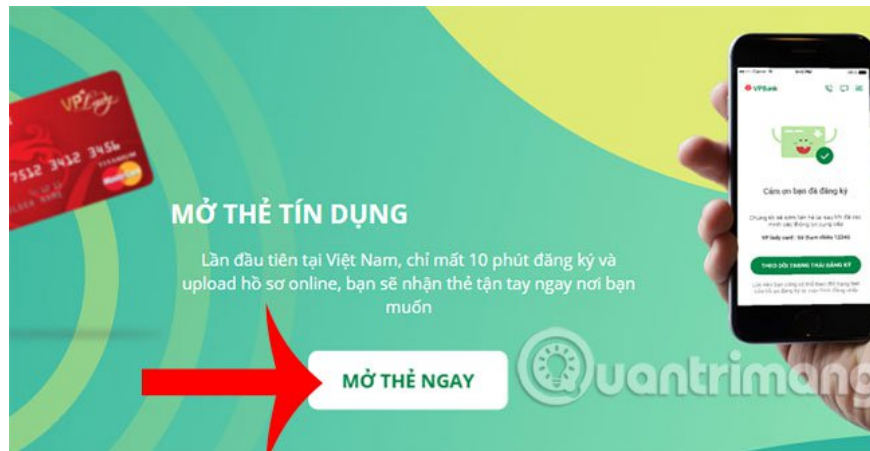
VPLady
7512 3412 3456

MỞ THẺ TÍN DỤNG

Lần đầu tiên tại Việt Nam, chỉ mất 10 phút đăng ký và upload hồ sơ online, bạn sẽ nhận thẻ tận tay ngay nơi bạn muốn

MỞ THẺ NGAY

VPBank

Cảm ơn bạn đã đăng ký

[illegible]

THEO DÕI TRẠNG THÁI ĐĂNG KÝ

Quantrimang